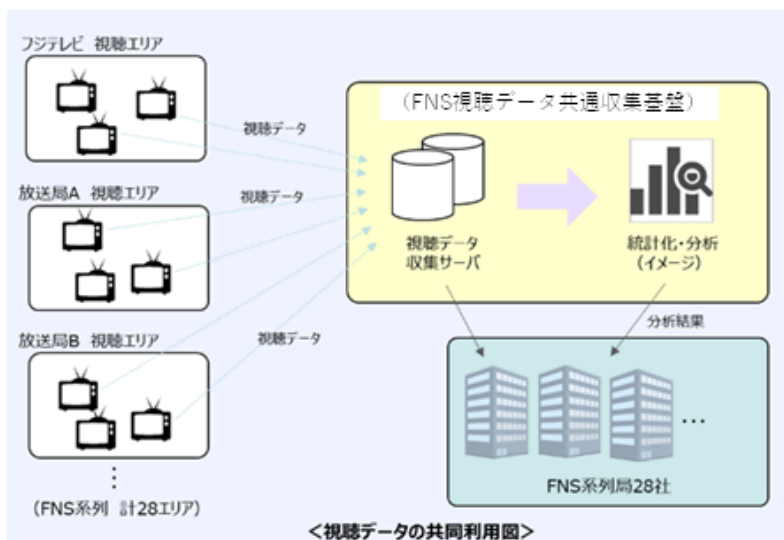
フジテレビ 視聴エリア

視聴データ

放送局A 視聴エリア

視聴データ

放送局B 視聴エリア

視聴データ

⋮

(FNS系列 計28エリア)

(FNS視聴データ共通収集基盤)

視聴データ
収集サーバ

統計化・分析
(イメージ)

分析結果

…

FNS系列局28社

<視聴データの共同利用図>